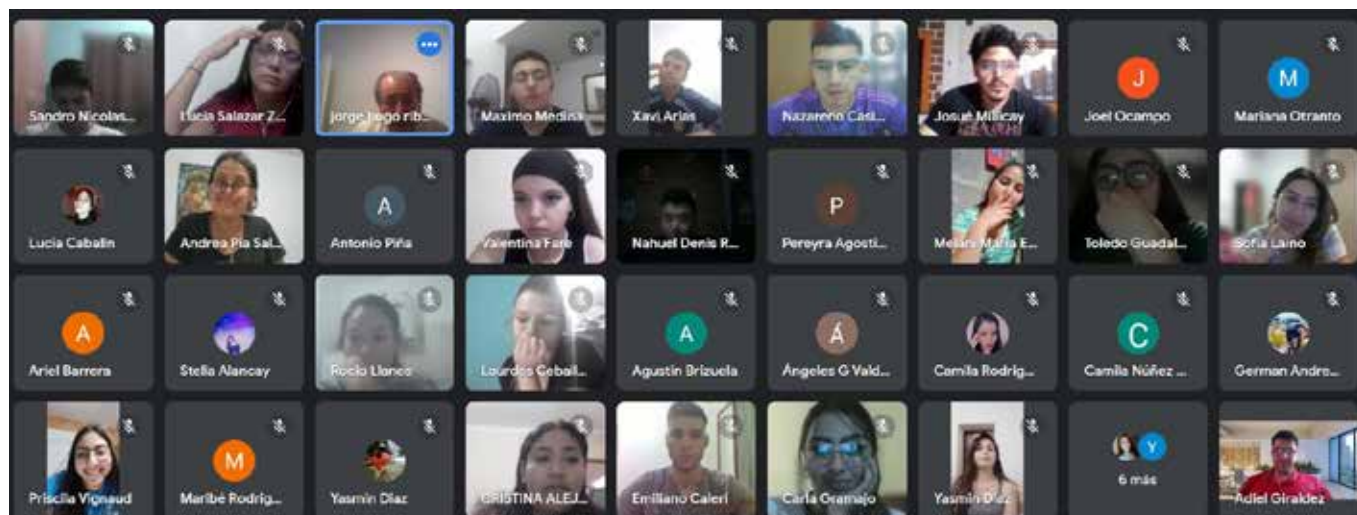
Sandro Nicolas...
Lucia Salazar Z...
jorge hugo rib...
Maximo Medina
Xavi Arias
Nazareno Casi...
Josué Millicay
J
Joel Ocampo
M
Mariana Otranto

Lucia Caballn
Andrea Pía Sal...
A
Antonio Piña
Valentina Fare
Nahuel Denis R...
P
Pereyra Agosti...
Melani María E...
Toledo Guadal...
Sofia Laino

A
Ariel Barrera
Stella Alancay
Rocio Llanco
Lourdes Cebal...
A
Agustin Brizuela
Á
Ángeles G Vald...
Camila Rodrig...
C
Camila Núñez ...
German Andre...

Priscila Vignaud
M
Maribe Rodrig...
Yasmin Diaz
CRISTINA ALEJ...
Emiliano Caleri
Carla Oramajo
Yasmin Diaz
Y
6 más
Adiel Giraldez